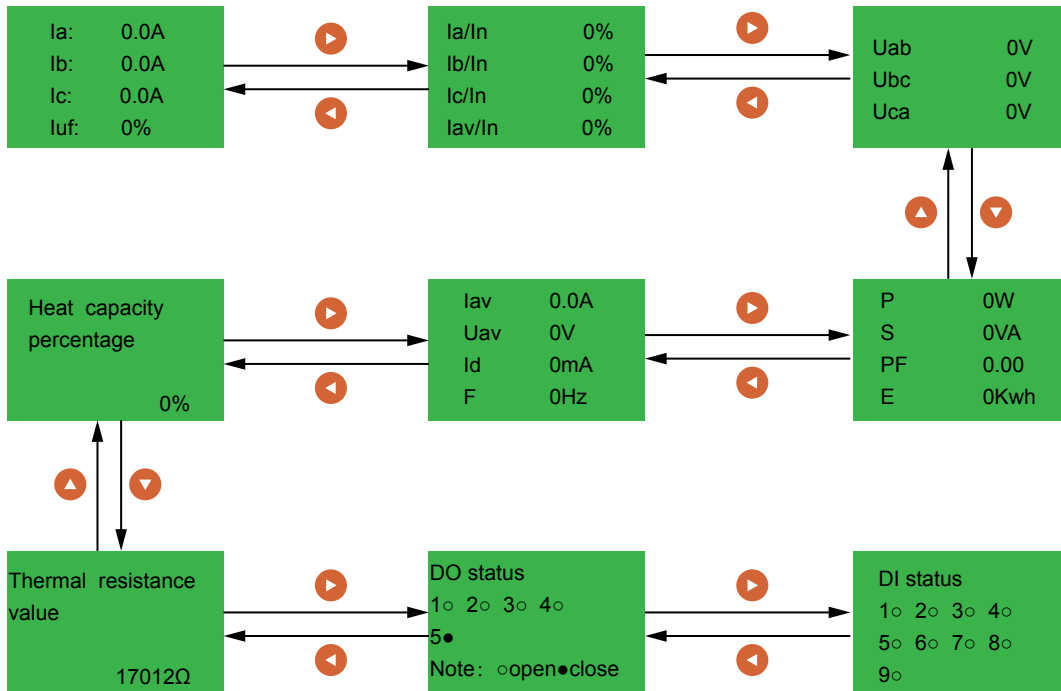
Ia: 0.0A
Ib: 0.0A
Ic: 0.0A
Iuf: 0%

Ia/In 0%
Ib/In 0%
Ic/In 0%
Iav/In 0%

Uab 0V
Ubc 0V
Uca 0V

Heat capacity percentage

0%

Iav 0.0A
Uav 0V
Id 0mA
F 0Hz

P 0W
S 0VA
PF 0.00
E 0Kwh

Thermal resistance value

17012Ω

DO status
1○ 2○ 3○ 4○
5●
Note: ○open●close

DI status
1○ 2○ 3○ 4○
5○ 6○ 7○ 8○
9○